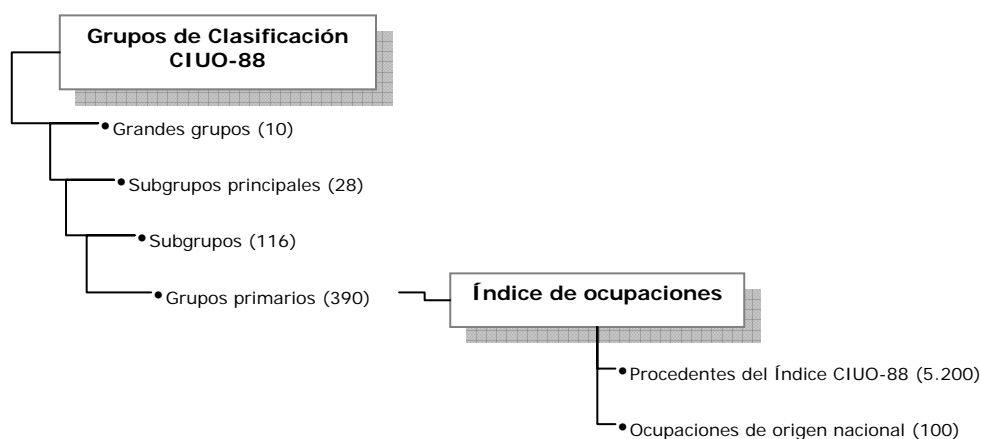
Grupos de Clasificación CIUO-88

Grandes grupos (10)

Subgrupos principales (28)

Subgrupos (116)

Grupos primarios (390)

Índice de ocupaciones

Procedentes del Índice CIUO-88 (5.200)

Ocupaciones de origen nacional (100)